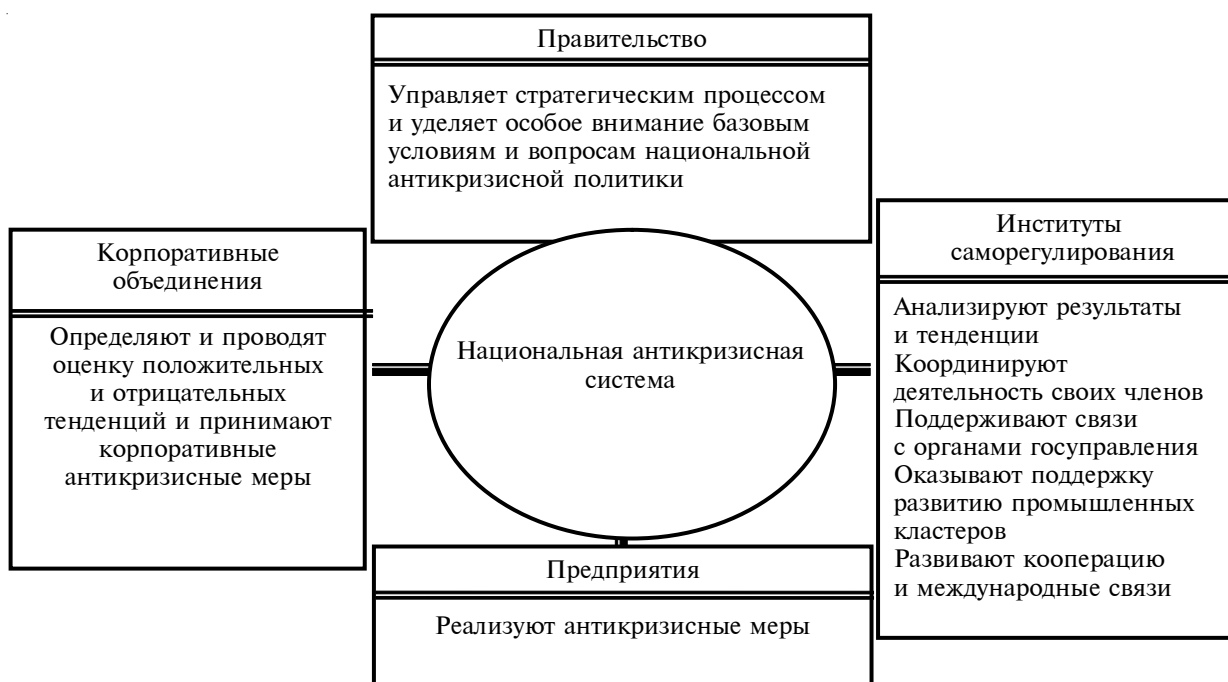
Правительство

Управляет стратегическим процессом и уделяет особое внимание базовым условиям и вопросам национальной антикризисной политики

Корпоративные объединения

Определяют и проводят оценку положительных и отрицательных тенденций и принимают корпоративные антикризисные меры

Национальная антикризисная система

Институты саморегулирования

Анализируют результаты и тенденции
Координируют деятельность своих членов
Поддерживают связи с органами госуправления
Оказывают поддержку развитию промышленных кластеров
Развивают кооперацию и международные связи

Предприятия

Реализуют антикризисные меры